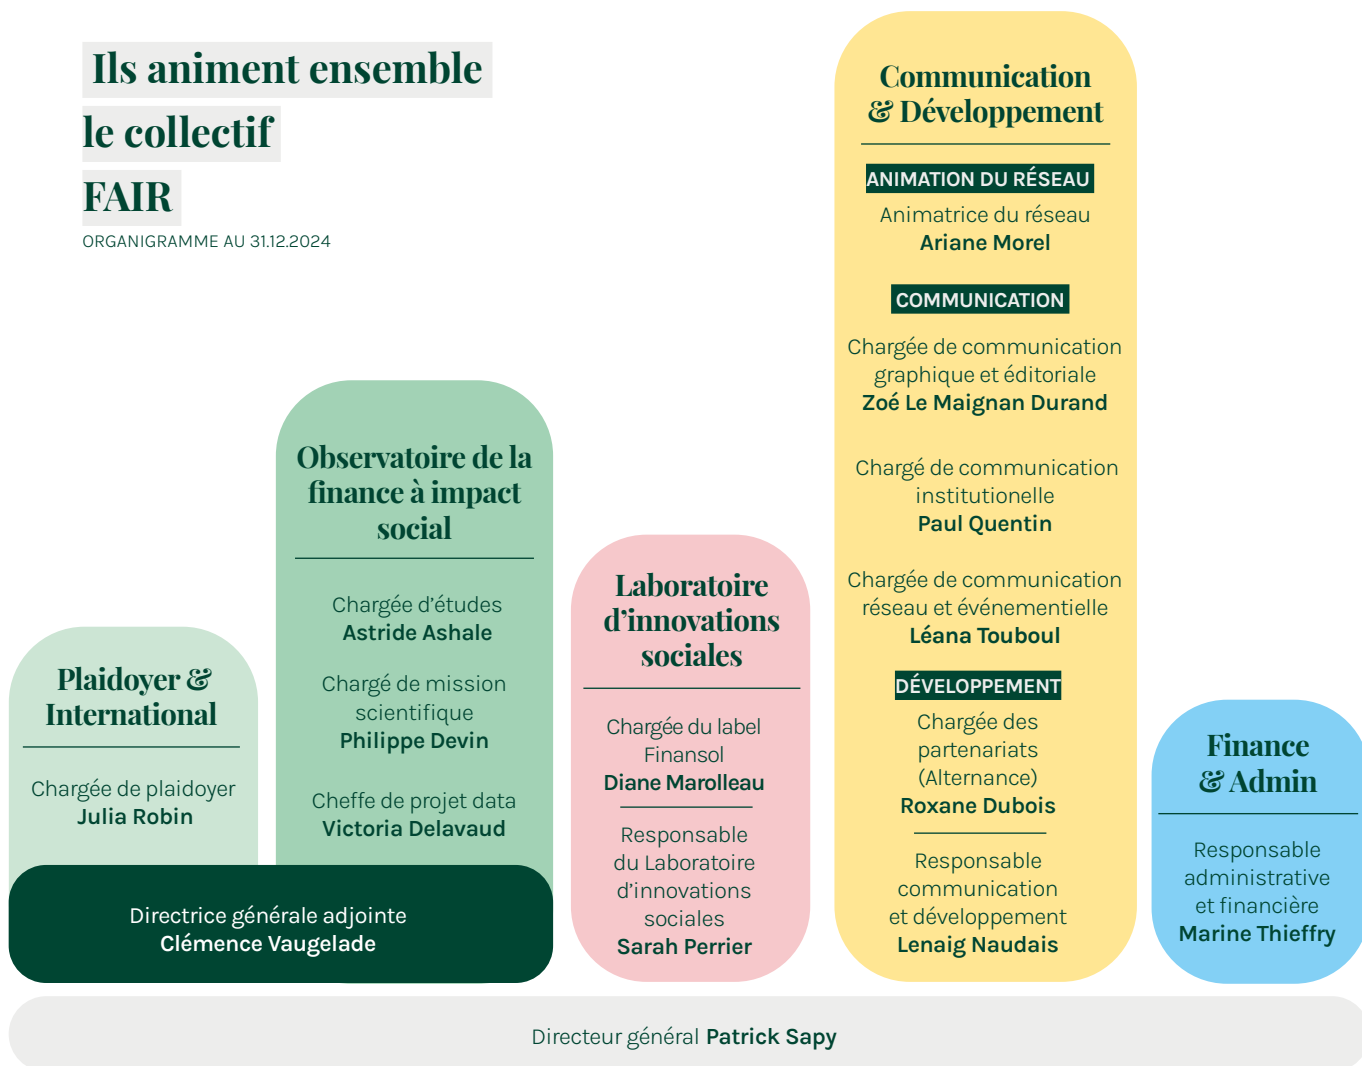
Ils animent ensemble le collectif FAIR

ORGANIGRAMME AU 31.12.2024

Plaidoyer & International

Chargée de plaidoyer
Julia Robin

Observatoire de la finance à impact social

Chargée d'études
Astride Ashale

Chargé de mission scientifique
Philippe Devin

Cheffe de projet data
Victoria Delavaud

Directrice générale adjointe
Clémence Vaugelade

Laboratoire d'innovations sociales

Chargée du label Finansol
Diane Marolleau

Responsable du Laboratoire d'innovations sociales
Sarah Perrier

Communication & Développement

ANIMATION DU RÉSEAU

Animatrice du réseau
Ariane Morel

COMMUNICATION

Chargée de communication graphique et éditoriale
Zoé Le Maignan Durand

Chargé de communication institutionnelle
Paul Quentin

Chargée de communication réseau et événementielle
Léana Touboul

DÉVELOPPEMENT

Chargée des partenariats (Alternance)
Roxane Dubois

Responsable communication et développement
Lenaig Naudais

Finance & Admin

Responsable administrative et financière
Marine Thieffry

Directeur général Patrick Sapy